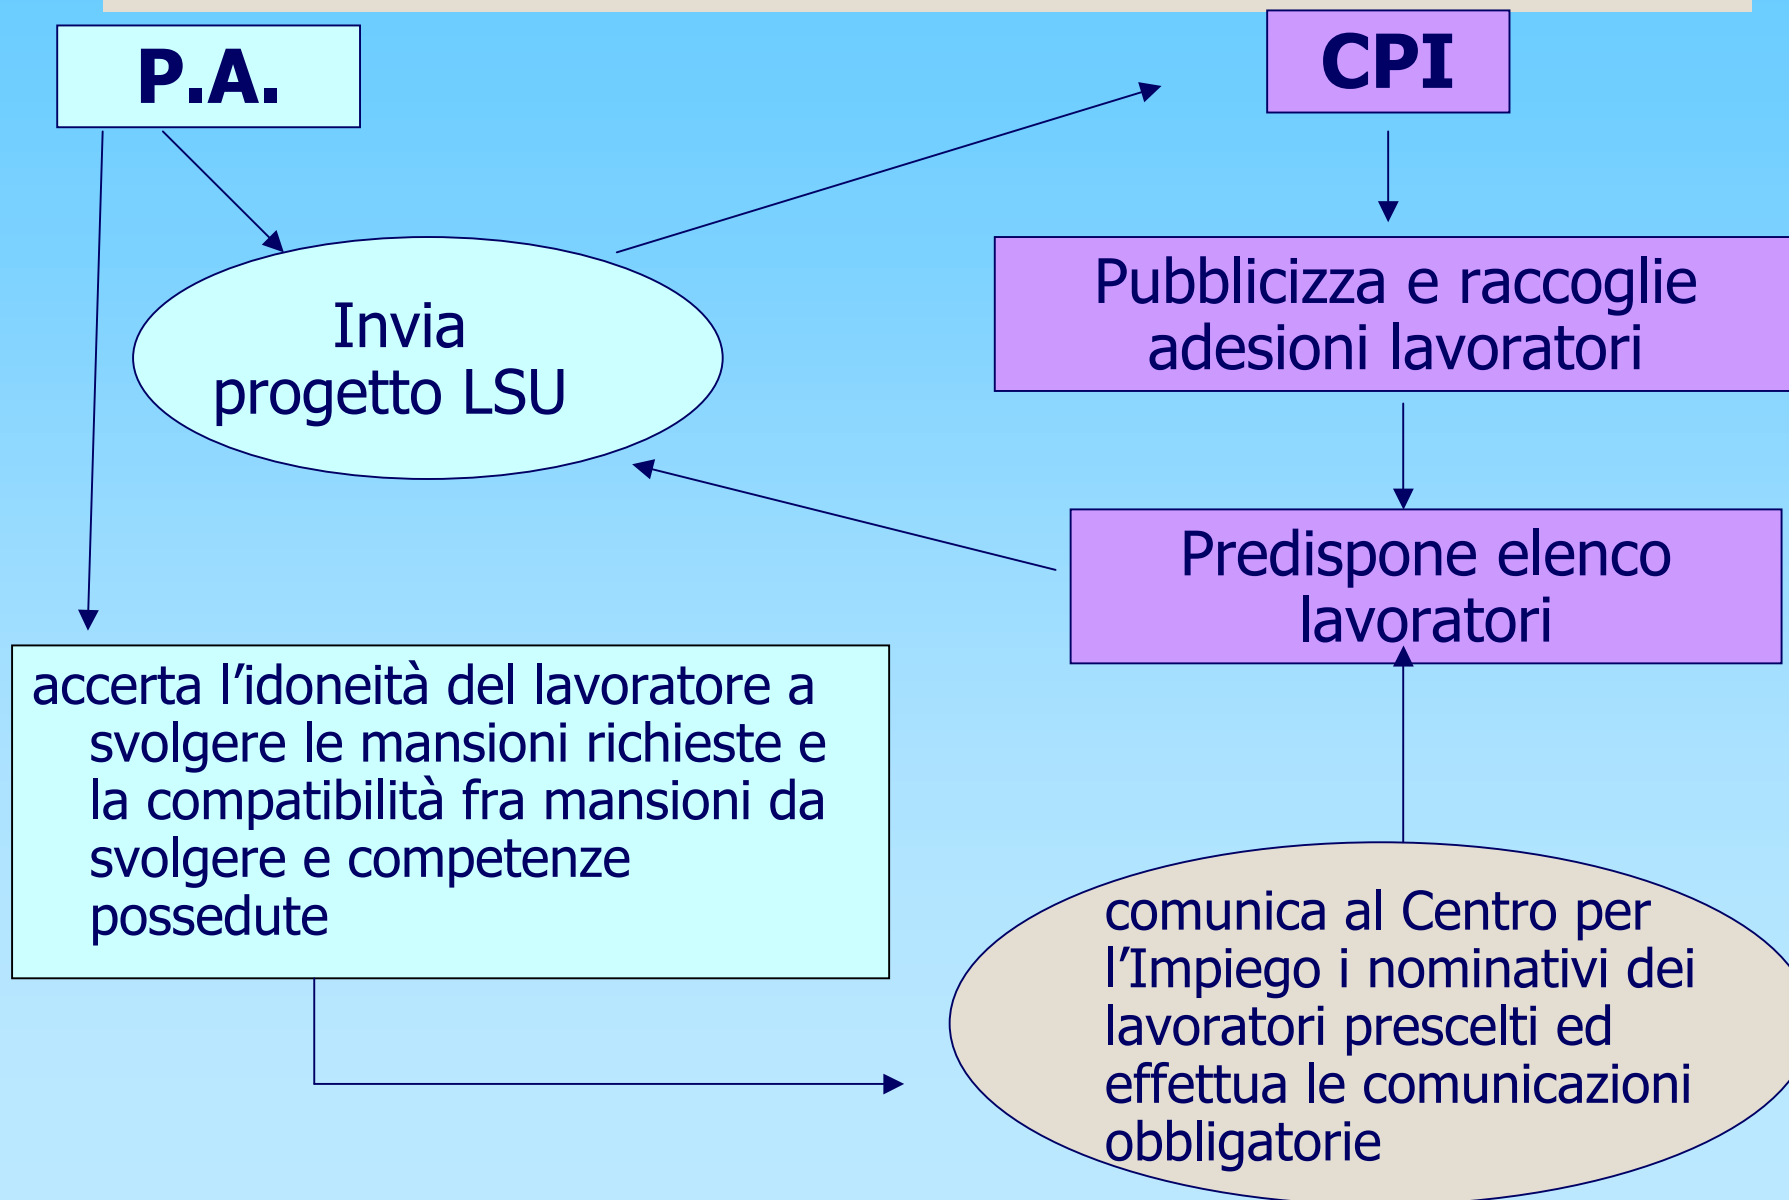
P.A.

CPI

Invia progetto LSU

Pubblicizza e raccoglie adesioni lavoratori

Predispone elenco lavoratori

accerta l’idoneità del lavoratore a svolgere le mansioni richieste e la compatibilità fra mansioni da svolgere e competenze possedute

comunica al Centro per l’Impiego i nominativi dei lavoratori prescelti ed effettua le comunicazioni obbligatorie